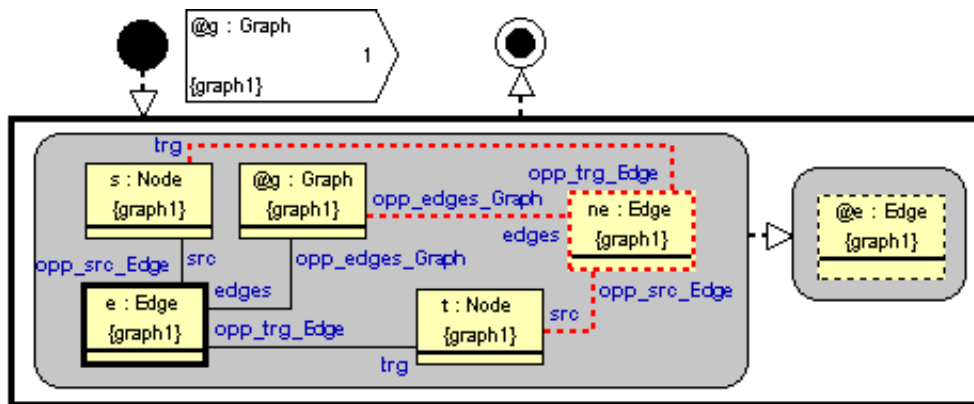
@g : Graph
1
{graph1}

trg
s : Node
{graph1}
@g : Graph
{graph1}
opp_trg_Edge
opp_edges_Graph
ne : Edge
{graph1}
edges
opp_src_Edge
src
opp_edges_Graph
edges
e : Edge
{graph1}
opp_src_Edge
opp_trg_Edge
t : Node
{graph1}
src
trg

@e : Edge
{graph1}